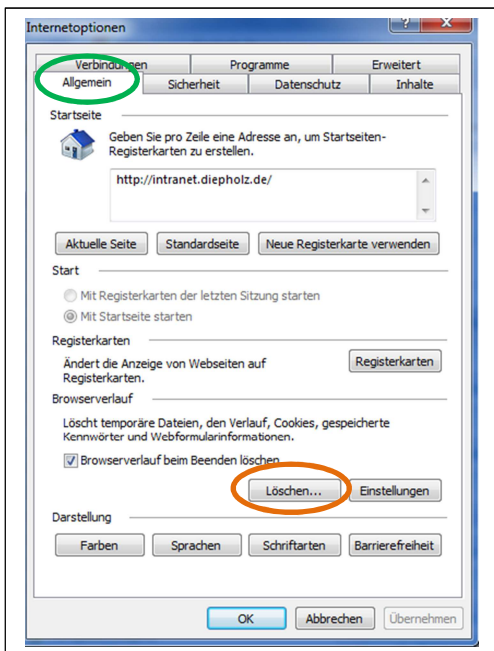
Internetoptionen

?
X

Verbindungen
Programme
Erweitert
Allgemein
Sicherheit
Datenschutz
Inhalte

Startseite

Geben Sie pro Zeile eine Adresse an, um Startseiten-Registerkarten zu erstellen.

http://intranet.diepholz.de/

Aktuelle Seite
Standardseite
Neue Registerkarte verwenden

Start

Mit Registerkarten der letzten Sitzung starten

Mit Startseite starten

Registerkarten

Ändert die Anzeige von Webseiten auf Registerkarten.

Registerkarten

Browserverlauf

Löscht temporäre Dateien, den Verlauf, Cookies, gespeicherte Kennwörter und Webformularinformationen.

Browserverlauf beim Beenden löschen

Löschen...
Einstellungen

Darstellung

Farben
Sprachen
Schriftarten
Barrierefreiheit

OK
Abbrechen
Übernehmen